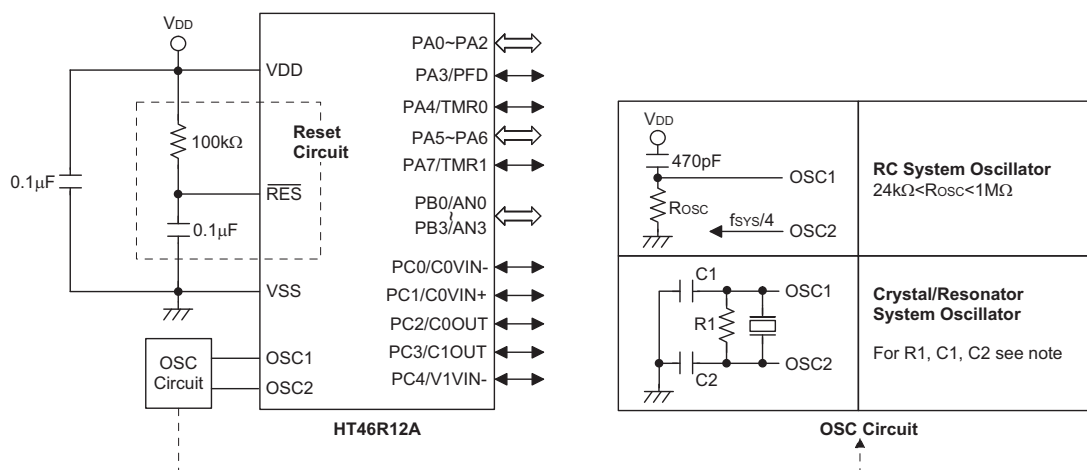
$V_{DD}$

VDD

100kΩ

Reset Circuit

$\overline{RES}$

0.1μF

0.1μF

VSS

OSC Circuit

OSC1

OSC2

PA0~PA2

PA3/PFD

PA4/TMR0

PA5~PA6

PA7/TMR1

PB0/AN0 ~ PB3/AN3

PC0/C0VIN-

PC1/C0VIN+

PC2/C0OUT

PC3/C1OUT

PC4/V1VIN-

HT46R12A

| $V_{DD}$ 470pF OSC1 $R_{OSC}$ $f_{SYS}/4$ OSC2 | **RC System Oscillator** 24kΩ<$R_{OSC}$<1MΩ |
|---|---|
| C1 OSC1 R1 C2 OSC2 | **Crystal/Resonator System Oscillator** For R1, C1, C2 see note |

OSC Circuit